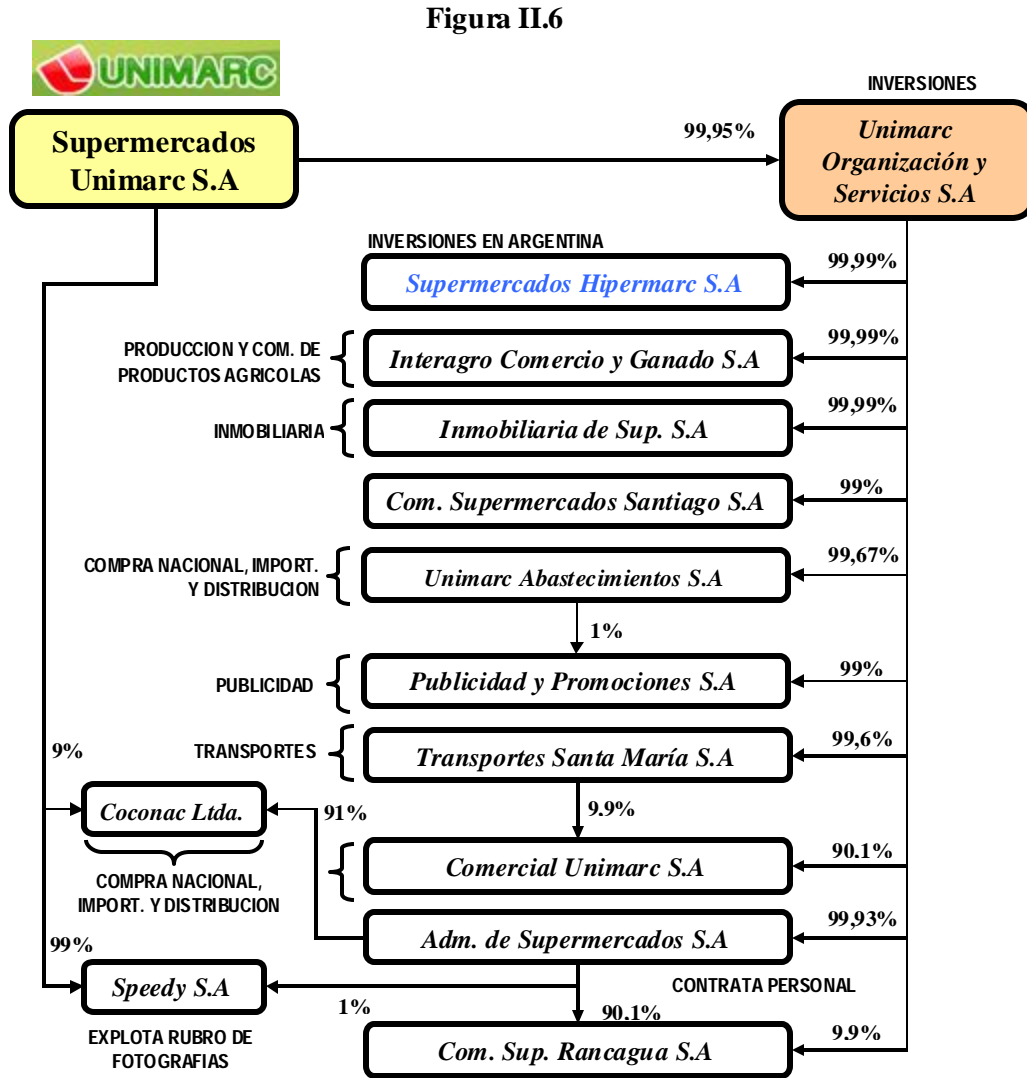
Figura II.6

UNIMARC

INVERSIONES

Supermercados Unimarc S.A

99,95%

Unimarc Organización y Servicios S.A

INVERSIONES EN ARGENTINA

99,99%

Supermercados Hipermarc S.A

PRODUCCION Y COM. DE PRODUCTOS AGRICOLAS

99,99%

Interagro Comercio y Ganado S.A

INMOBILIARIA

99,99%

Inmobiliaria de Sup. S.A

99%

Com. Supermercados Santiago S.A

COMPRA NACIONAL, IMPORT. Y DISTRIBUCION

99,67%

Unimarc Abastecimientos S.A

1%

PUBLICIDAD

99%

Publicidad y Promociones S.A

9%

TRANSPORTES

99,6%

Transportes Santa María S.A

Coconac Ltda.

91%

9.9%

90.1%

Comercial Unimarc S.A

COMPRA NACIONAL, IMPORT. Y DISTRIBUCION

99,93%

Adm. de Supermercados S.A

99%

CONTRATA PERSONAL

Speedy S.A

1%

90.1%

EXPLOTA RUBRO DE FOTOGRAFIAS

9.9%

Com. Sup. Rancagua S.A